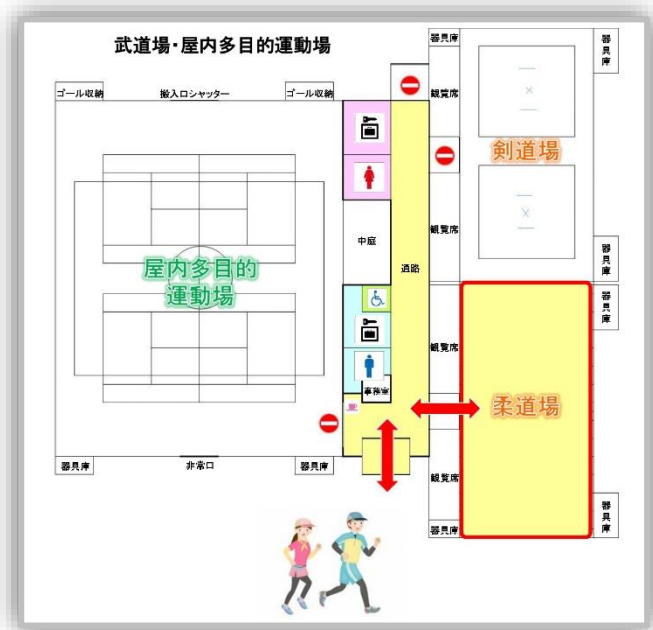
武道場・屋内多目的運動場

ゴール収納

搬入口シャッター

ゴール収納

屋内多目的運動場

器具庫

非常口

器具庫

中庭

通路

事務室

器具庫

観覧席

観覧席

観覧席

観覧席

器具庫

剣道場

柔道場

器具庫

器具庫

器具庫

器具庫